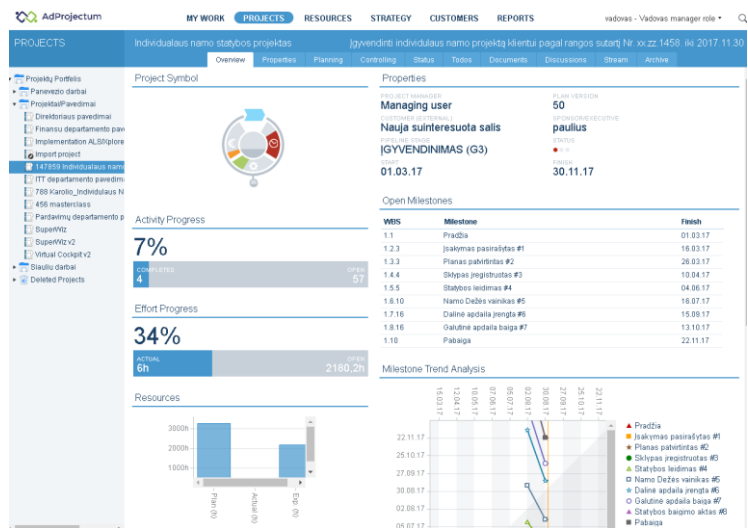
AdProjectum

MY WORK PROJECTS RESOURCES STRATEGY CUSTOMERS REPORTS vadovas - Vadovas manager role

PROJECTS

Individualaus namo statybos projektas

Įgyvendinti individualaus namo projektą klientui pagal rangos sutartį Nr. xx.zz.1458. iki 2017.11.30

Overview Properties Planning Controlling Status Todos Documents Discussions Stream Archive

Projektų Portfelis
Panevezio darbai
Projektai/Pavedimai
Direktoriaus pavedimai
Finansu departamento pav
Implementation ALSPXplore
Import project
147859 Individualaus namo
ITT departamento pavedim
788 Karolio_Individualus N
456 masterclass
Pardavimų departamento p
SuperWiz
SuperWiz v2
Virtual Cockpit v2
Siauliu darbai
Deleted Projects

Project Symbol

Activity Progress

7%

COMPLETED
4
OPEN
57

Effort Progress

34%

ACTUAL
6h
OPEN
2180.2h

Resources

3000h
2000h
1000h
Plan (h)
Actual (h)
Exp. (h)

Properties

PROJECT MANAGER
Managing user
PLAN VERSION
50
CUSTOMER (EXTERNAL)
Nauja suinteresuota salis
SPONSOR/EXECUTIVE
paulius
PIPELINE STAGE
ĮGYVENDINIMAS (G3)
STATUS
START
01.03.17
FINISH
30.11.17

Open Milestones

| WBS | Milestone | Finish |
|---|---|---|
| 1.1 | Pradžia | 01.03.17 |
| 1.2.3 | Įsakymas pasirašytas #1 | 16.03.17 |
| 1.3.3 | Planas patvirtintas #2 | 26.03.17 |
| 1.4.4 | Sklypas įregistruotas #3 | 10.04.17 |
| 1.5.5 | Statybos leidimas #4 | 04.06.17 |
| 1.6.10 | Namo Dežės vainikas #5 | 16.07.17 |
| 1.7.16 | Dalinė apdaila įrengta #6 | 15.09.17 |
| 1.8.16 | Galutinė apdaila baiga #7 | 13.10.17 |
| 1.10 | Pabaiga | 22.11.17 |

Milestone Trend Analysis

15.03.17 12.04.17 10.05.17 07.06.17 05.07.17 02.08.17 30.08.17 27.09.17 25.10.17 22.11.17

22.11.17
25.10.17
27.09.17
30.08.17
02.08.17
05.07.17

Pradžia
Įsakymas pasirašytas #1
Planas patvirtintas #2
Sklypas įregistruotas #3
Statybos leidimas #4
Namo Dežės vainikas #5
Dalinė apdaila įrengta #6
Galutinė apdaila baiga #7
Statybos baigimo aktas #8
Pabaiga